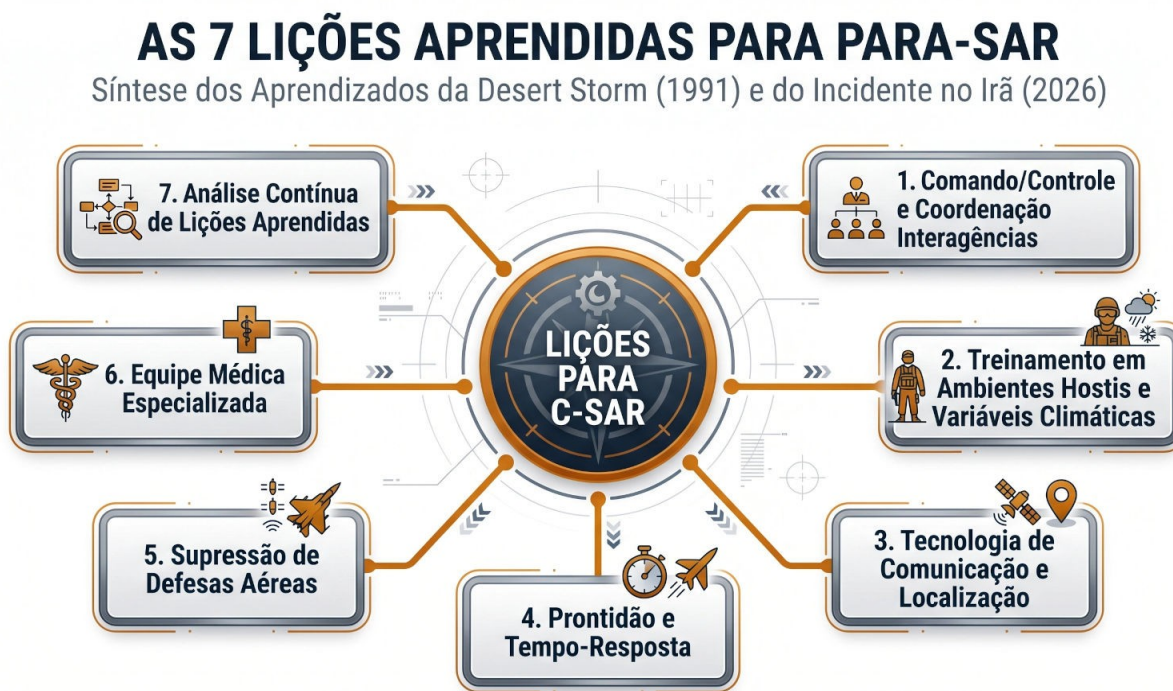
AS 7 LIÇÕES APRENDIDAS PARA PARA-SAR
Síntese dos Aprendizados da Desert Storm (1991) e do Incidente no Irã (2026)

7. Análise Contínua de Lições Aprendidas

1. Comando/Controle e Coordenação Interagências

LIÇÕES PARA C-SAR

6. Equipe Médica Especializada

2. Treinamento em Ambientes Hostis e Variáveis Climáticas

5. Supressão de Defesas Aéreas

3. Tecnologia de Comunicação e Localização

4. Prontidão e Tempo-Resposta